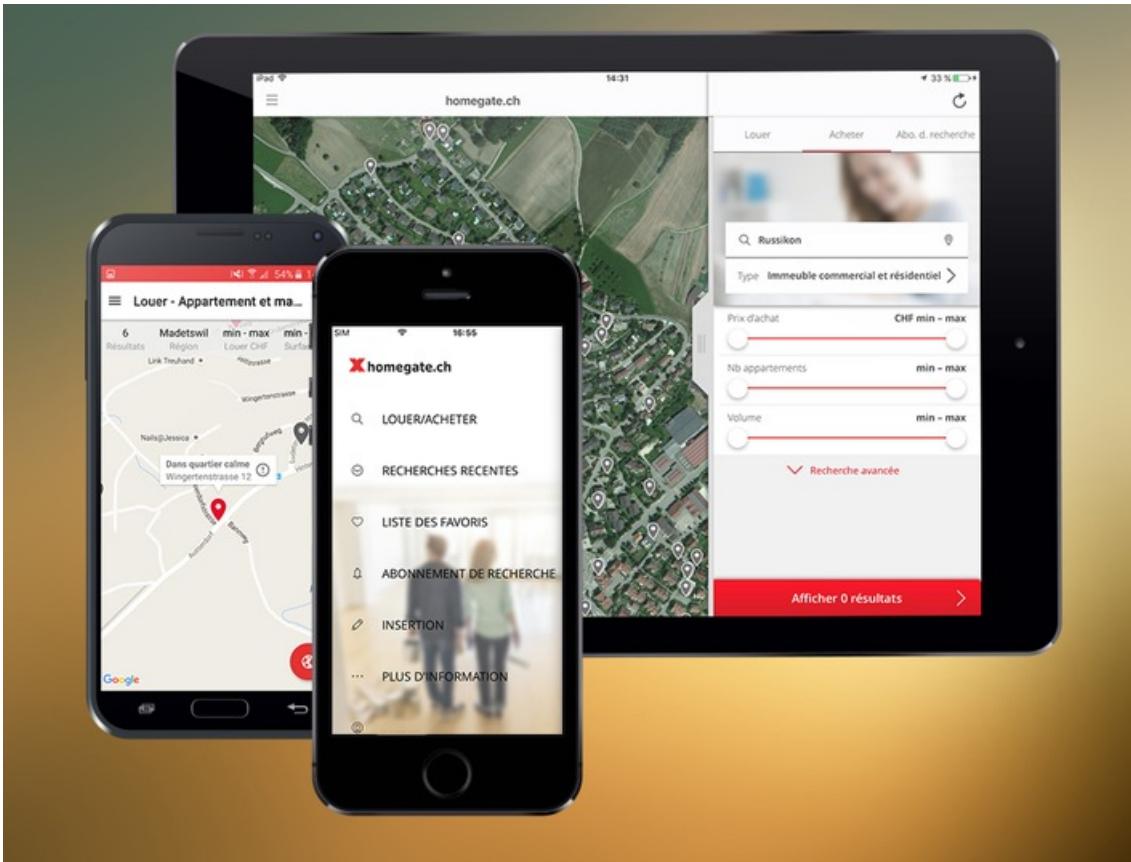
iPad
14:31
33 %
homegate.ch
Louer
Acheter
Abo. d. recherche
Russikon
Type Immeuble commercial et résidentiel
Prix d'achat
CHF min – max
Nb appartements
min – max
Volume
min – max
Recherche avancée
Afficher 0 résultats

54%
Louer - Appartement et ma...
6
Résultats
Madetswil
Région
min - max
Louer CHF
min -
Surfa
Link Treuhand
Wingertenstrasse
Nails@Jessica
Dans quartier calme
Wingertenstrasse 12
Google

SIM
16:55
homegate.ch
LOUER/ACHETER
RECHERCHES RECENTES
LISTE DES FAVORIS
ABONNEMENT DE RECHERCHE
INSERTION
PLUS D'INFORMATION